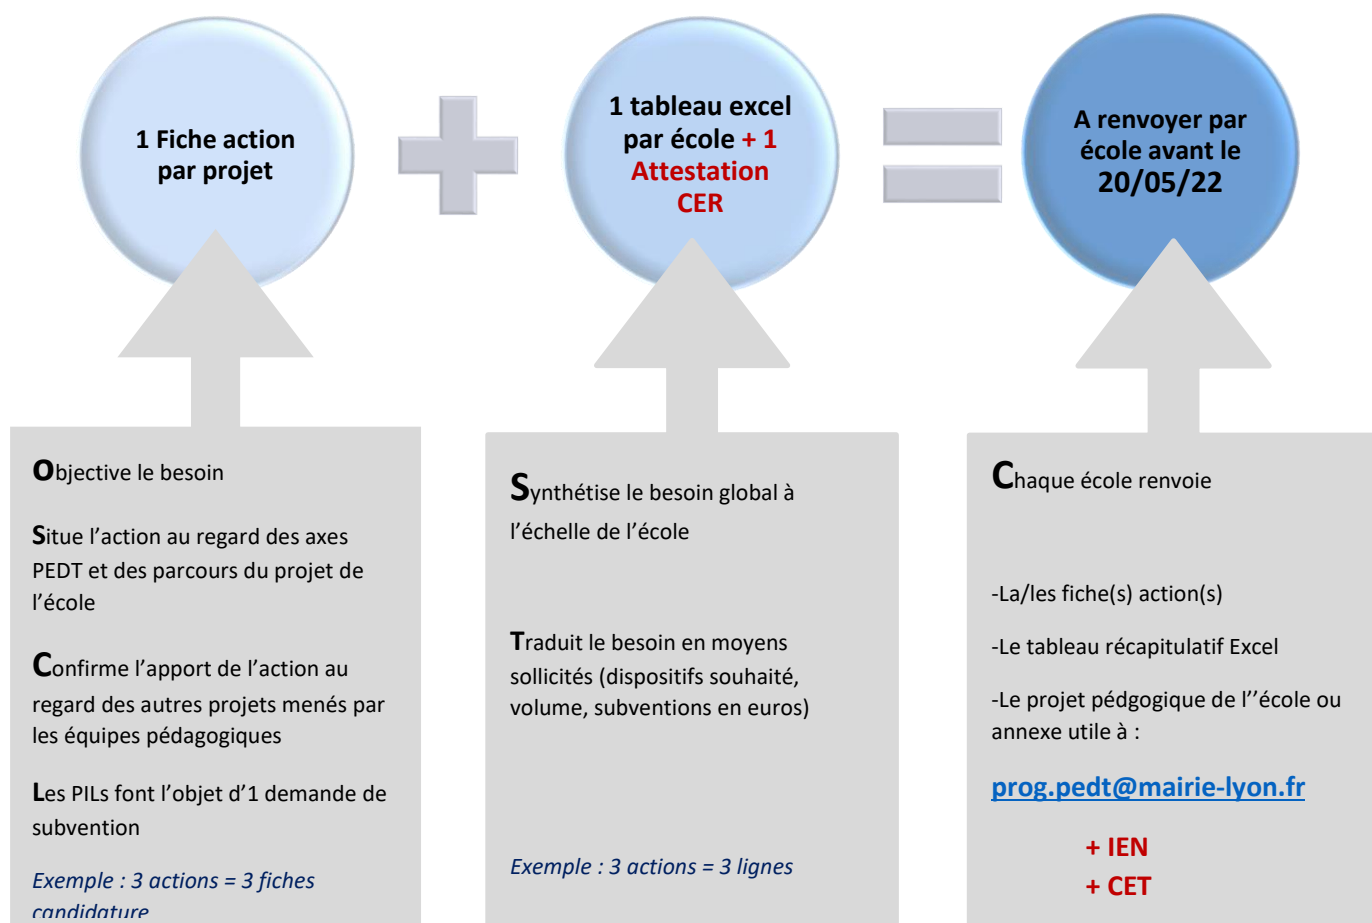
1 Fiche action par projet

1 tableau excel par école + 1 Attestation CER

A renvoyer par école avant le 20/05/22

Objective le besoin

Situe l'action au regard des axes PEDT et des parcours du projet de l'école

Confirme l'apport de l'action au regard des autres projets menés par les équipes pédagogiques

Les PILs font l'objet d'1 demande de subvention

Exemple : 3 actions = 3 fiches candidature

Synthétise le besoin global à l'échelle de l'école

Traduit le besoin en moyens sollicités (dispositifs souhaité, volume, subventions en euros)

Exemple : 3 actions = 3 lignes

Chaque école renvoie

-La/les fiche(s) action(s)

-Le tableau récapitulatif Excel

-Le projet pédgogique de l''école ou annexe utile à :

prog.pedt@mairie-lyon.fr

+ IEN
+ CET